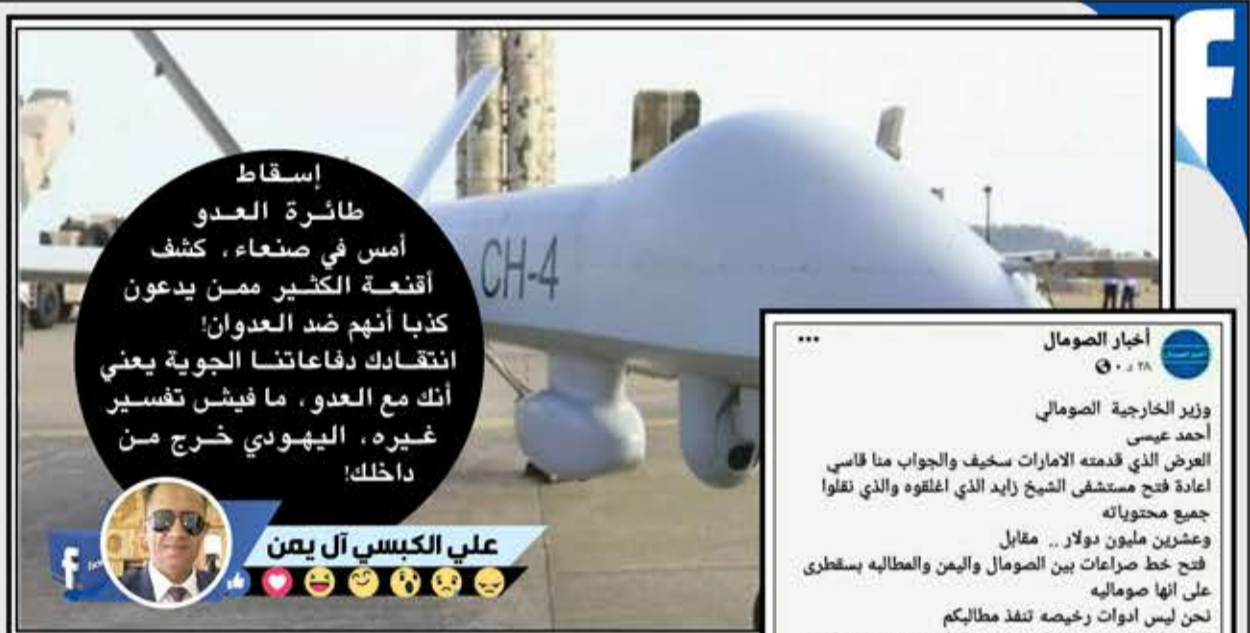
CH-4

إسقاط طائرة العدو أمس في صنعاء، كشف أقنعة الكثير ممن يدعون كذبا أنهم ضد العدوان! انتقادك دفاعاتنا الجوية يعني أنك مع العدو، ما فيش تفسير غيره، اليهودي خرج من داخلك!

علي الكبسي آل يمن

أخبار الصومال
٢٨ د ·

وزير الخارجية الصومالي
احمد عيسى
العرض الذي قدمته الامارات سخيف والجواب منا قاسي
اعادة فتح مستشفى الشيخ زايد الذي اغلقوه والذي نقلوا جميع محتوياته
وعشرين مليون دولار .. مقابل
فتح خط صراعات بين الصومال واليمن والمطالبه بسقطرى على انها صوماليه
نحن ليس ادوات رخيصه تنفذ مطالبكم